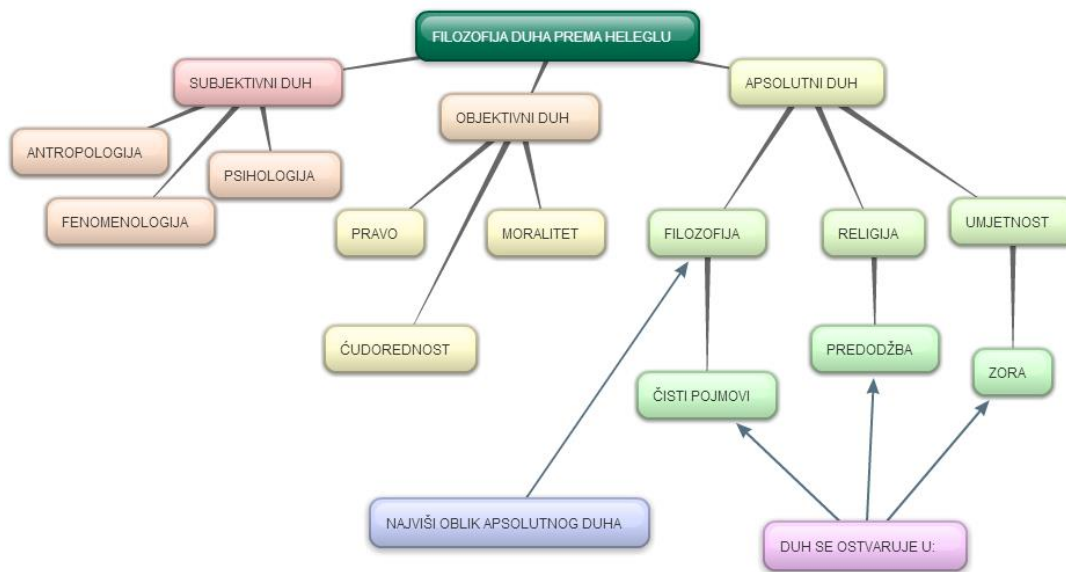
FILOZOFIJA DUHA PREMA HELEGLU

SUBJEKTIVNI DUH

ANTROPOLOGIJA

PSIHOLOGIJA

FENOMENOLOGIJA

OBJEKTIVNI DUH

PRAVO

MORALITET

ĆUDOREDNOST

APSOLUTNI DUH

FILOZOFIJA

RELIGIJA

UMJETNOST

ČISTI POJMOVI

PREDODŽBA

ZORA

NAJVIŠI OBLIK APSOLUTNOG DUHA

DUH SE OSTVARUJE U: